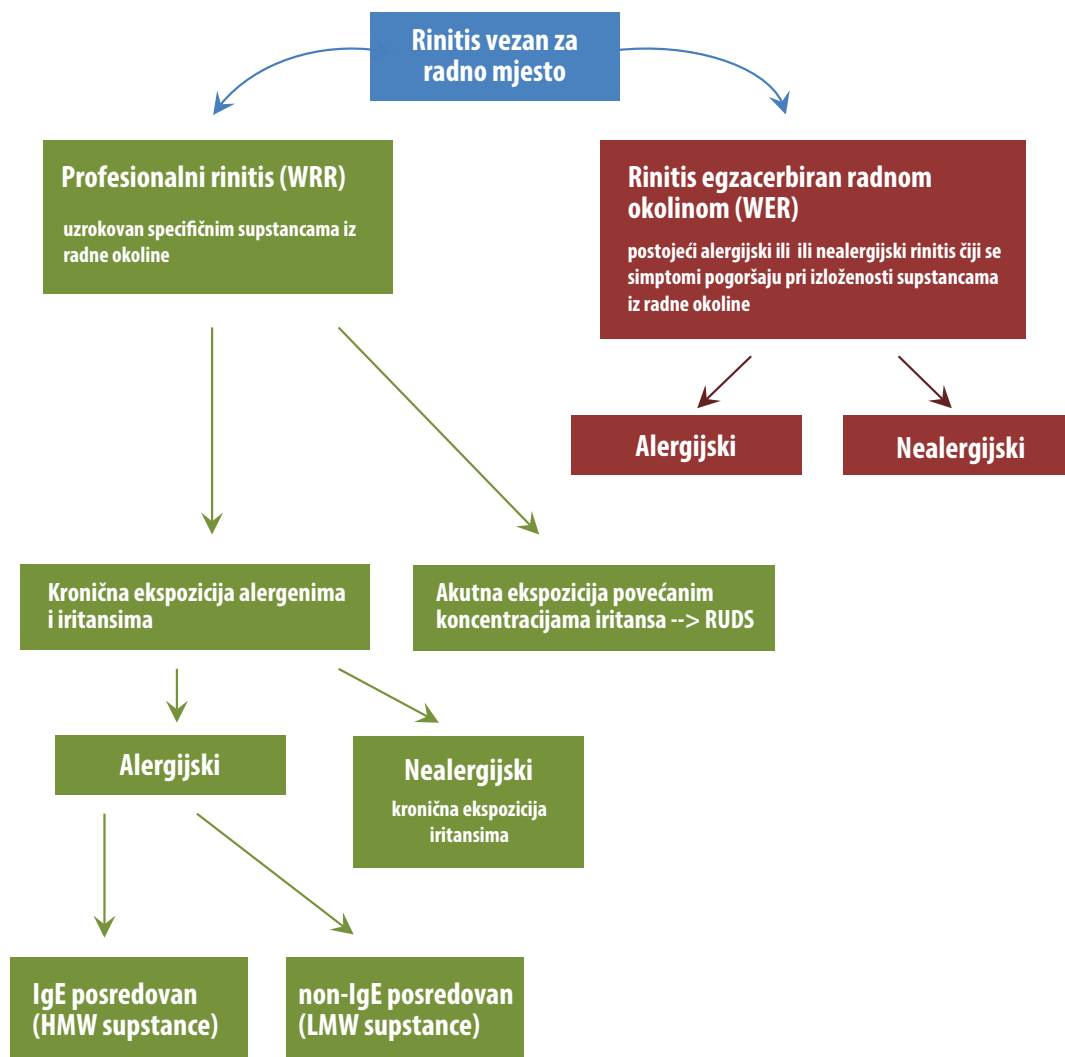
Rinitis vezan za radno mjesto

Profesionalni rinitis (WRR)

uzrokovan specifičnim supstancama iz radne okoline

Rinitis egzacerbiran radnom okolinom (WER)

postojeći alergijski ili ili nealergijski rinitis čiji se simptomi pogoršaju pri izloženosti supstancama iz radne okoline

Alergijski

Nealergijski

Kronična ekspozicija alergenima i iritansima

Akutna ekspozicija povećanim koncentracijama iritansa --> RUDS

Alergijski

Nealergijski

kronična ekspozicija iritansima

IgE posredovan (HMW supstance)

non-IgE posredovan (LMW supstance)